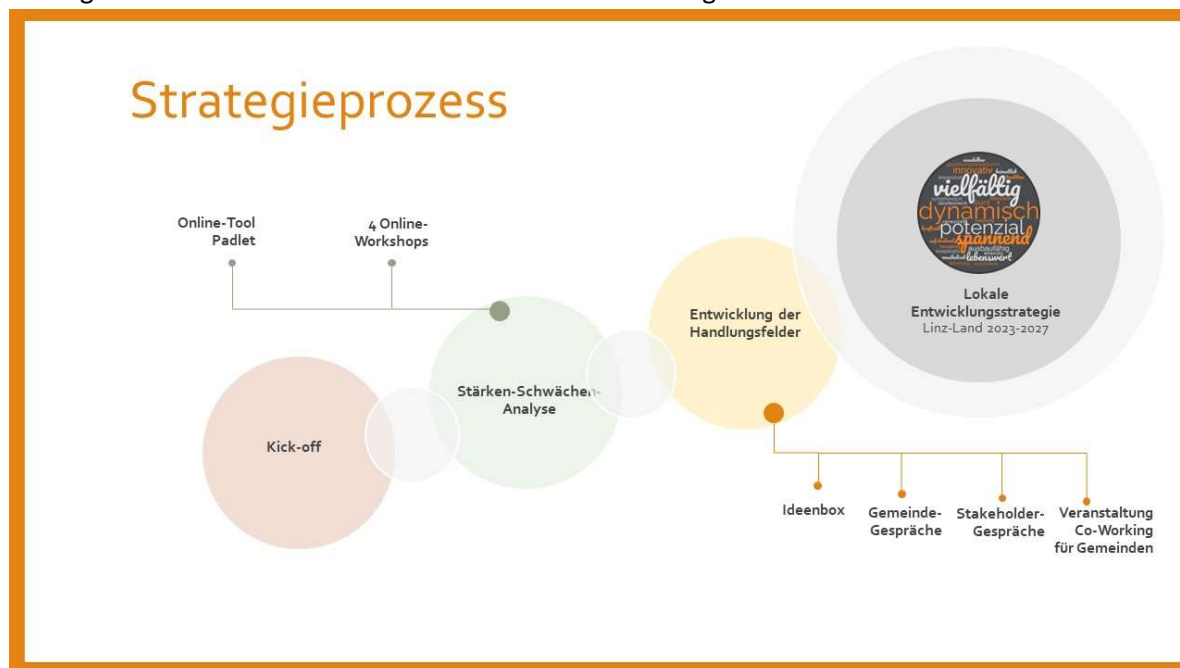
Strategieprozess

Online-Tool Padlet

4 Online-Workshops

Kick-off

Stärken-Schwächen-Analyse

Entwicklung der Handlungsfelder

vielfältig
innovativ
dynamisch
potenzial
spannend
ausbaufähig
lebenswert

Lokale Entwicklungsstrategie
Linz-Land 2023-2027

Ideenbox

Gemeinde-Gespräche

Stakeholder-Gespräche

Veranstaltung Co-Working für Gemeinden